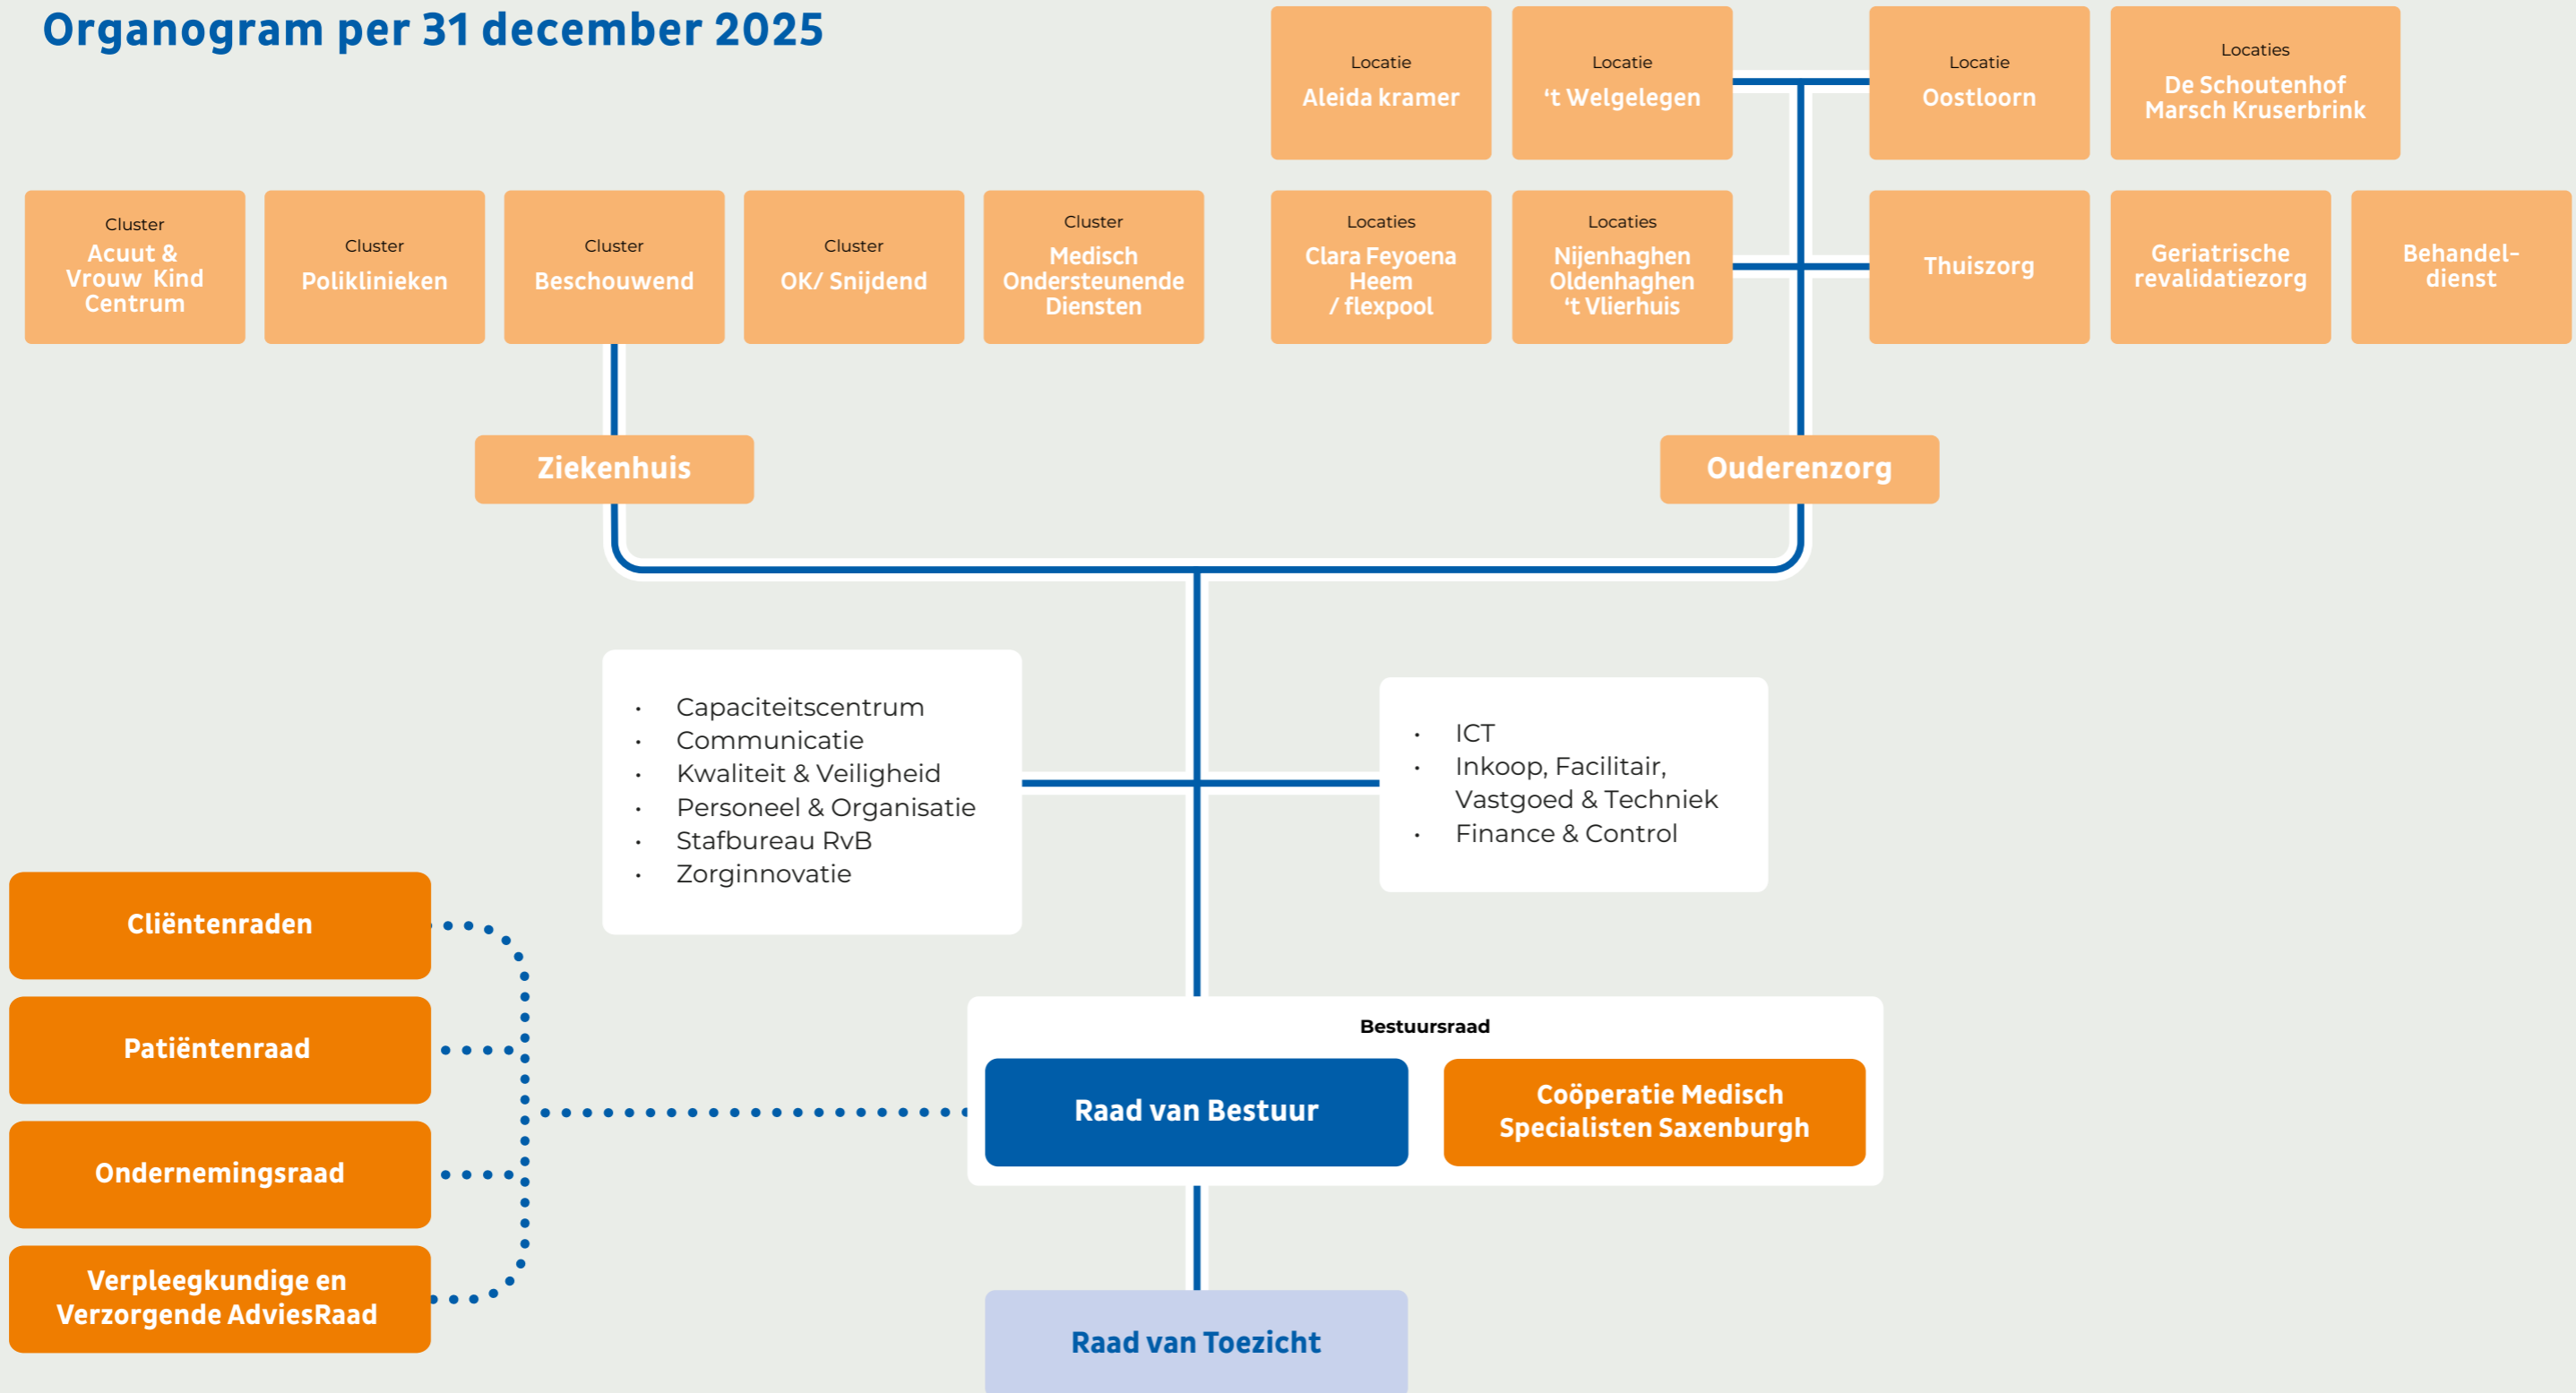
Organogram per 31 december 2025

Locatie
Aleida kramer

Locatie
't Welgelegen

Locatie
Oostloorn

Locaties
De Schoutenhof
Marsch Kruserbrink

Cluster
Acuut & Vrouw Kind Centrum

Cluster
Poliklinieken

Cluster
Beschouwend

Cluster
OK/ Snijdend

Cluster
Medisch Ondersteunende Diensten

Locaties
Clara Feyoena Heem / flexpool

Locaties
Nijenhaghen Oldenhaghen 't Vlierhuis

Thuiszorg

Geriatrische revalidatiezorg

Behandel-dienst

Ziekenhuis

Ouderenzorg

- Capaciteitscentrum
- Communicatie
- Kwaliteit & Veiligheid
- Personeel & Organisatie
- Stafbureau RvB
- Zorginnovatie

- ICT
- Inkoop, Facilitair, Vastgoed & Techniek
- Finance & Control

Cliëntenraden

Patiëntenraad

Ondernemingsraad

Verpleegkundige en Verzorgende AdviesRaad

Bestuursraad

Raad van Bestuur

Coöperatie Medisch Specialisten Saxenburgh

Raad van Toezicht